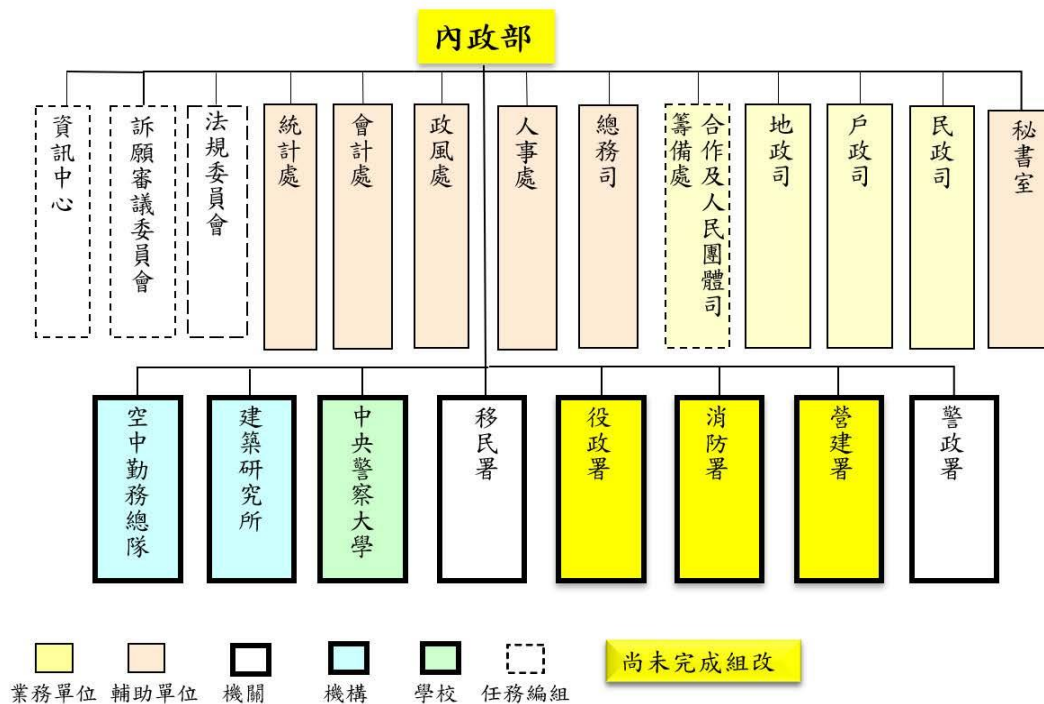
內政部

資訊中心
訴願審議委員會
法規委員會
統計處
會計處
政風處
人事處
總務司
合作及人民團體司籌備處
地政司
戶政司
民政司
秘書室

空中勤務總隊
建築研究所
中央警察大學
移民署
役政署
消防署
營建署
警政署

業務單位 輔助單位 機關 機構 學校 任務編組
尚未完成組改